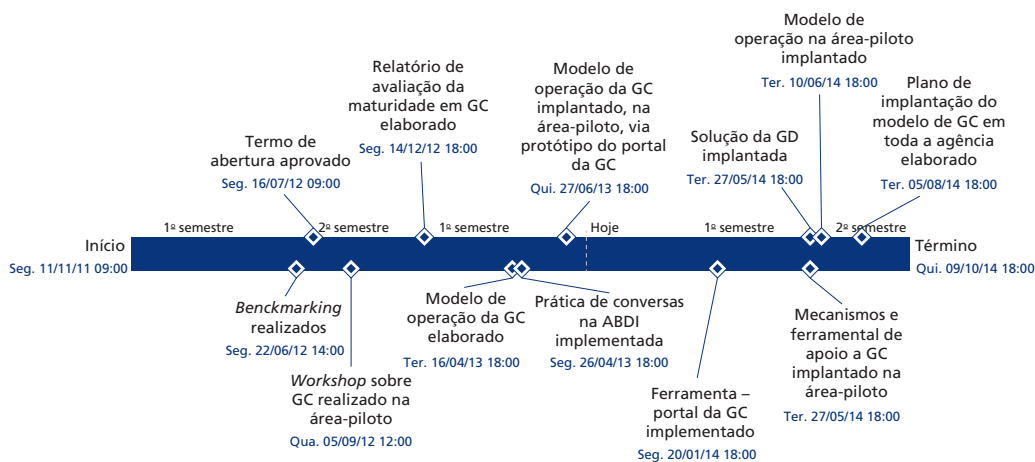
Modelo de operação na área-piloto implantado
Ter. 10/06/14 18:00

Relatório de avaliação da maturidade em GC elaborado
Seg. 14/12/12 18:00

Modelo de operação da GC implantado, na área-piloto, via protótipo do portal da GC
Qui. 27/06/13 18:00

Plano de implantação do modelo de GC em toda a agência elaborado
Ter. 05/08/14 18:00

Termo de abertura aprovado
Seg. 16/07/12 09:00

Solução da GD implantada
Ter. 27/05/14 18:00

1º semestre
2º semestre
1º semestre
Hoje
1º semestre
2º semestre

Início
Seg. 11/11/11 09:00

Término
Qui. 09/10/14 18:00

*Benckmarking* realizados
Seg. 22/06/12 14:00

*Workshop* sobre GC realizado na área-piloto
Qua. 05/09/12 12:00

Modelo de operação da GC elaborado
Ter. 16/04/13 18:00

Prática de conversas na ABDI implementada
Seg. 26/04/13 18:00

Ferramenta – portal da GC implementado
Seg. 20/01/14 18:00

Mecanismos e ferramental de apoio a GC implantado na área-piloto
Ter. 27/05/14 18:00